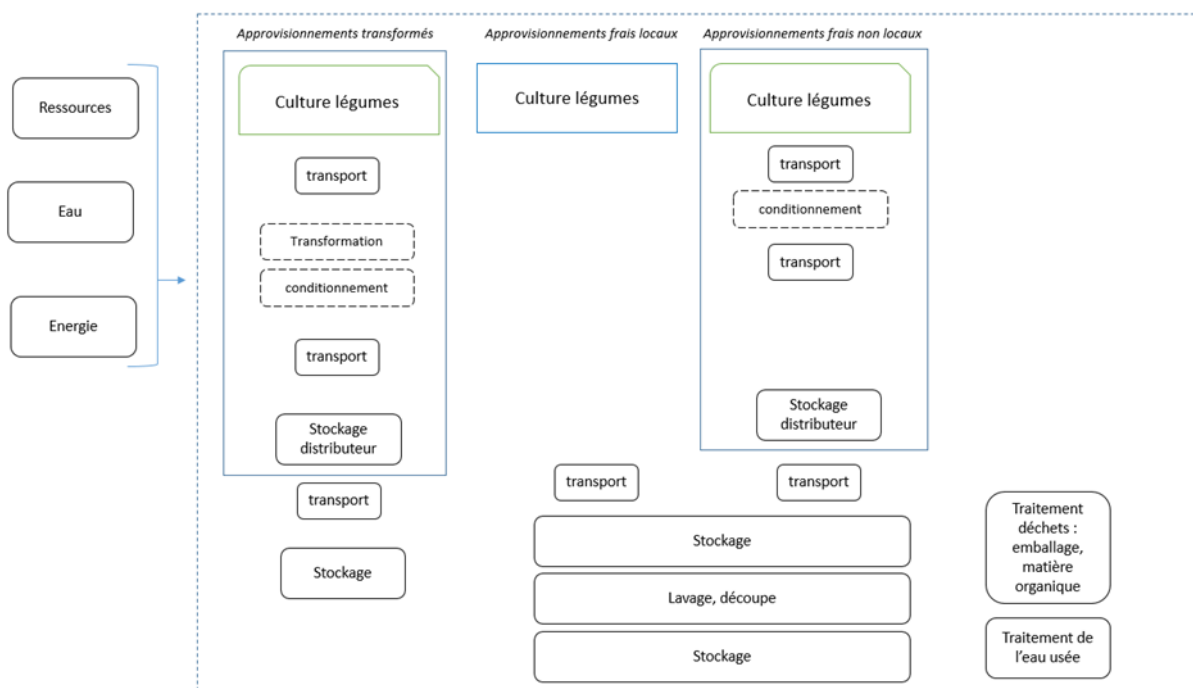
Ressources

Eau

Energie

Approvisionnements transformés

Culture légumes

transport

Transformation

conditionnement

transport

Stockage distributeur

transport

Stockage

Approvisionnements frais locaux

Culture légumes

Approvisionnements frais non locaux

Culture légumes

transport

conditionnement

transport

Stockage distributeur

transport

transport

Stockage

Lavage, découpe

Stockage

Traitement déchets : emballage, matière organique

Traitement de l'eau usée